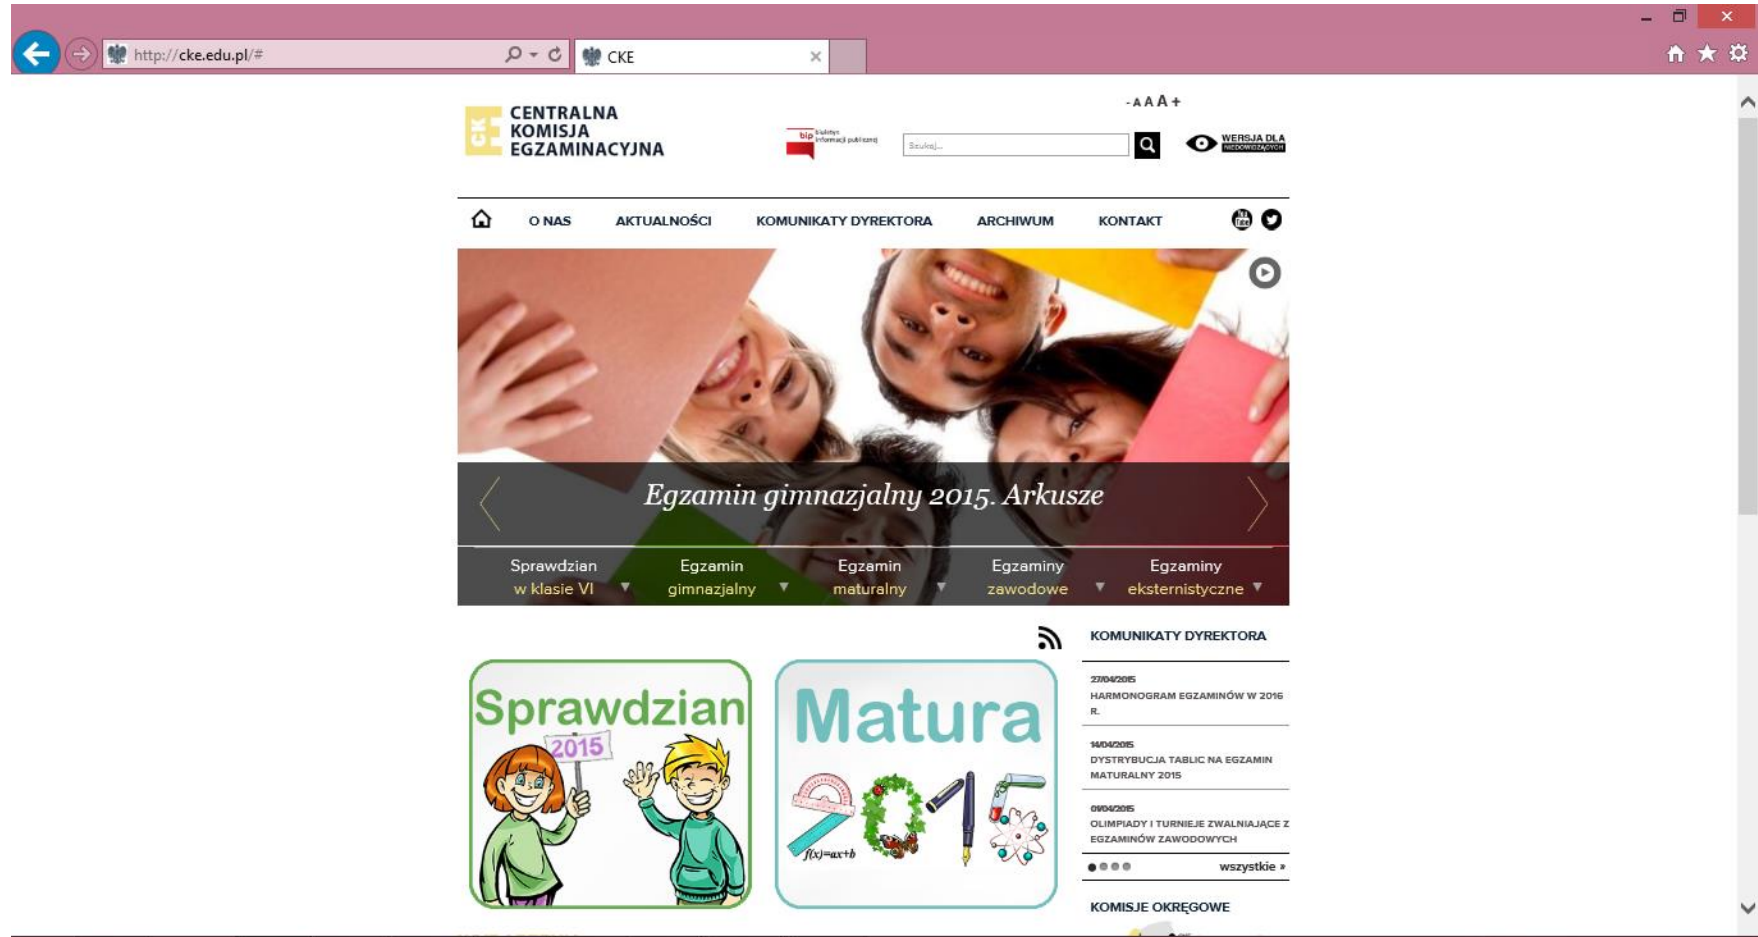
http://cke.edu.pl/#

CKE

CENTRALNA KOMISJA EGZAMINACYJNA

-AAA+

bip Biuletyn Informacji Publicznej

Szukaj...

WERSJA DLA NIEDOWIDZĄCYCH

O NAS AKTUALNOŚCI KOMUNIKATY DYREKTORA ARCHIWUM KONTAKT

Egzamin gimnazjalny 2015. Arkusze

Sprawdzian w klasie VI

Egzamin gimnazjalny

Egzamin maturalny

Egzaminy zawodowe

Egzaminy eksternistyczne

Sprawdzian 2015

Matura

$f(x)=ax+b$

KOMUNIKATY DYREKTORA

27/04/2015
HARMONOGRAM EGZAMINÓW W 2016 R.

14/04/2015
DYSTRYBUCJA TABLIC NA EGZAMIN MATURALNY 2015

09/04/2015
OLIMPIADY I TURNIEJE ZWALNIAJĄCE Z EGZAMINÓW ZAWODOWYCH

wszystkie »

KOMISJE OKRĘGOWE